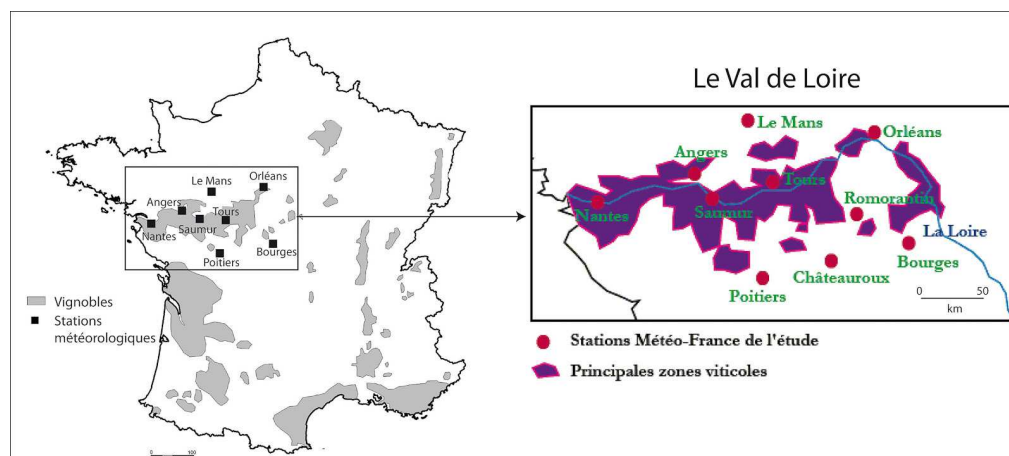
Le Mans
Orléans
Angers
Tours
Saumur
Nantes
Poitiers
Bourges

Vignobles
Stations météorologiques

Le Val de Loire

Le Mans
Orléans
Angers
Tours
Nantes
Saumur
Romorantin
La Loire
Bourges
Châteauroux
Poitiers
0 50
km

Stations Météo-France de l'étude
Principales zones viticoles